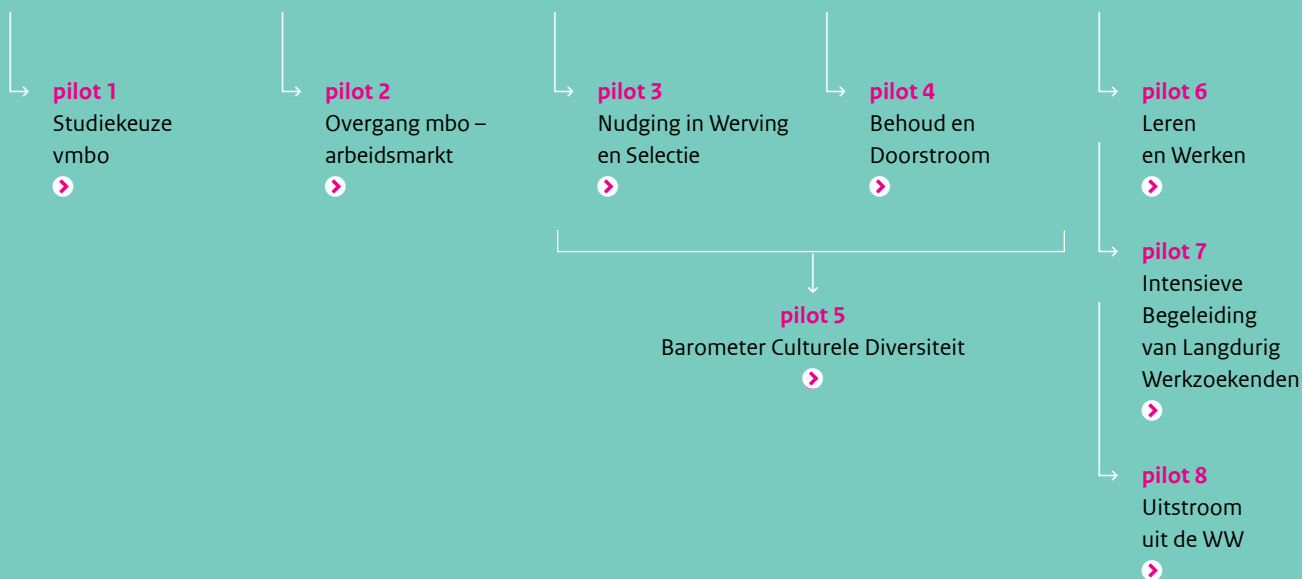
pilot 1
Studiekeuze vmbo

pilot 2
Overgang mbo – arbeidsmarkt

pilot 3
Nudging in Werving en Selectie

pilot 4
Behoud en Doorstroom

pilot 6
Leren en Werken

pilot 7
Intensieve Begeleiding van Langdurig Werkzoekenden

pilot 5
Barometer Culturele Diversiteit

pilot 8
Uitstroom uit de WW